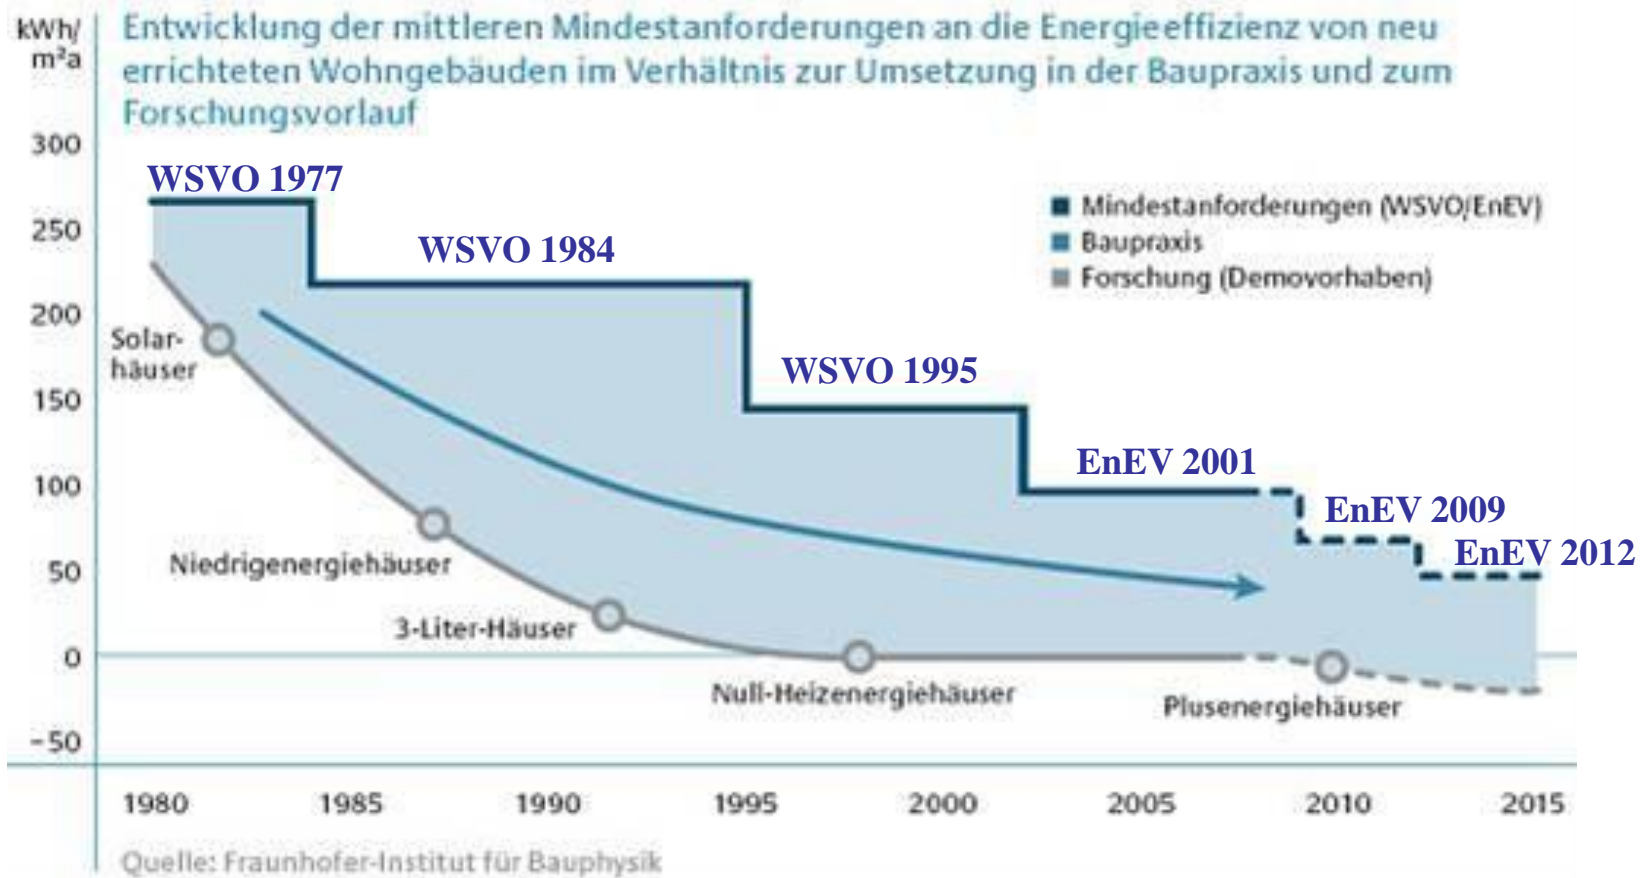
kWh/ m²a

Entwicklung der mittleren Mindestanforderungen an die Energieeffizienz von neu errichteten Wohngebäuden im Verhältnis zur Umsetzung in der Baupraxis und zum Forschungsvorlauf

300
250
200
150
100
50
0
-50

WSVO 1977
WSVO 1984
WSVO 1995
EnEV 2001
EnEV 2009
EnEV 2012

Mindestanforderungen (WSVO/EnEV)
Baupraxis
Forschung (Demovorhaben)

Solarhäuser
Niedrigenergiehäuser
3-Liter-Häuser
Null-Heizenergiehäuser
Plusenergiehäuser

1980 1985 1990 1995 2000 2005 2010 2015

Quelle: Fraunhofer-Institut für Bauphysik